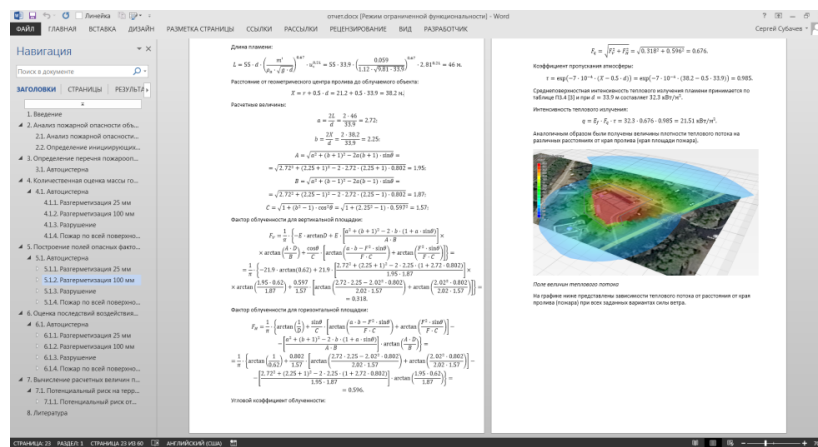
otvet.docx [Режим ограниченной функциональности] - Word

ФАЙЛ ГЛАВНАЯ ВСТАВКА ДИЗАЙН РАЗМЕТКА СТРАНИЦЫ ССЫЛКИ РАССЫЛКИ РЕЦЕНЗИРОВАНИЕ ВИД РАЗРАБОТЧИК

Сергей Субачев

Навигация

Поиск в документе

ЗАГОЛОВКИ СТРАНИЦЫ РЕЗУЛЬТА

1. Введение
2. Анализ пожарной опасности объ...
2.1. Анализ пожарной опасности...
2.2. Определение инициирующих...
3. Определение перечня пожароо...
3.1. Автоцистерна
4. Количественная оценка массы го...
4.1. Автоцистерна
4.1.1. Разгерметизация 25 мм
4.1.2. Разгерметизация 100 мм
4.1.3. Разрушение
4.1.4. Пожар по всей поверхно...
5. Построение полей опасных факто...
5.1. Автоцистерна
5.1.1. Разгерметизация 25 мм
5.1.2. Разгерметизация 100 мм
5.1.3. Разрушение
5.1.4. Пожар по всей поверхно...
6. Оценка последствий воздействия...
6.1. Автоцистерна
6.1.1. Разгерметизация 25 мм
6.1.2. Разгерметизация 100 мм
6.1.3. Разрушение
6.1.4. Пожар по всей поверхно...
7. Вычисление расчетных величин п...
7.1. Потенциальный риск на терр...
7.1.1. Потенциальный риск от...
8. Литература

Длина пламени:

$L = 55 \cdot d \cdot \left(\frac{m'}{\rho_a\sqrt{g \cdot d}}\right)^{0.67} \cdot u_*^{-0.21} = 55 \cdot 33.9 \cdot \left(\frac{0.059}{1.12\sqrt{9.81 \cdot 33.9}}\right)^{0.67} \cdot 2.81^{-0.21} = 46$ м.

Расстояние от геометрического центра пролива до облучаемого объекта:

$X = r + 0.5 \cdot d = 21.2 + 0.5 \cdot 33.9 = 38.2$ м;

Расчетные величины:

$a = \frac{2L}{d} = \frac{2 \cdot 46}{33.9} = 2.72$;

$b = \frac{2X}{d} = \frac{2 \cdot 38.2}{33.9} = 2.25$;

$A = \sqrt{a^2 + (b+1)^2 - 2a(b+1) \cdot \sin\theta} =$

$= \sqrt{2.72^2 + (2.25+1)^2 - 2 \cdot 2.72 \cdot (2.25+1) \cdot 0.802} = 1.95$;

$B = \sqrt{a^2 + (b-1)^2 - 2a(b-1) \cdot \sin\theta} =$

$= \sqrt{2.72^2 + (2.25-1)^2 - 2 \cdot 2.72 \cdot (2.25-1) \cdot 0.802} = 1.87$;

$C = \sqrt{1 + (b^2-1) \cdot \cos^2\theta} = \sqrt{1 + (2.25^2 - 1) \cdot 0.597^2} = 1.57$;

Фактор облученности для вертикальной площадки:

$F_V = \frac{1}{\pi} \cdot \left\{-E \cdot \arctan D + E \cdot \left[\frac{a^2 + (b+1)^2 - 2 \cdot b \cdot (1 + a \cdot \sin\theta)}{A \cdot B}\right] \times \times \arctan\left(\frac{A \cdot D}{B}\right) + \frac{\cos\theta}{C}\left[\arctan\left(\frac{a \cdot b - F^2 \cdot \sin\theta}{F \cdot C}\right) + \arctan\left(\frac{F^2 \cdot \sin\theta}{F \cdot C}\right)\right]\right\} =$

$= \frac{1}{\pi} \cdot \left\{-21.9 \cdot \arctan(0.62) + 21.9 \cdot \left[\frac{2.72^2 + (2.25+1)^2 - 2 \cdot 2.25 \cdot (1 + 2.72 \cdot 0.802)}{1.95 \cdot 1.87}\right] \times \arctan\left(\frac{1.95 \cdot 0.62}{1.87}\right) + \frac{0.597}{1.57}\left[\arctan\left(\frac{2.72 \cdot 2.25 - 2.02^2 \cdot 0.802}{2.02 \cdot 1.57}\right) + \arctan\left(\frac{2.02^2 \cdot 0.802}{2.02 \cdot 1.57}\right)\right]\right\} = 0.318.$

Фактор облученности для горизонтальной площадки:

$F_H = \frac{1}{\pi} \cdot \left\{\arctan\left(\frac{1}{D}\right) + \frac{\sin\theta}{C}\left[\arctan\left(\frac{a \cdot b - F^2 \cdot \sin\theta}{F \cdot C}\right) + \arctan\left(\frac{F^2 \cdot \sin\theta}{F \cdot C}\right)\right] - \left[\frac{a^2 + (b+1)^2 - 2 \cdot (b+1+a \cdot b \cdot \sin\theta)}{A \cdot B}\right] \cdot \arctan\left(\frac{A \cdot D}{B}\right)\right\} =$

$= \frac{1}{\pi} \cdot \left\{\arctan\left(\frac{1}{0.62}\right) + \frac{0.802}{1.57}\left[\arctan\left(\frac{2.72 \cdot 2.25 - 2.02^2 \cdot 0.802}{2.02 \cdot 1.57}\right) + \arctan\left(\frac{2.02^2 \cdot 0.802}{2.02 \cdot 1.57}\right)\right] - \left[\frac{2.72^2 + (2.25+1)^2 - 2 \cdot 2.25 \cdot (1 + 2.72 \cdot 0.802)}{1.95 \cdot 1.87}\right] \cdot \arctan\left(\frac{1.95 \cdot 0.62}{1.87}\right)\right\} = 0.596.$

Угловой коэффициент облученности:

$F_q = \sqrt{F_V^2 + F_H^2} = \sqrt{0.318^2 + 0.596^2} = 0.676.$

Коэффициент пропускания атмосферы:

$\tau = \exp[-7 \cdot 10^{-4} \cdot (X - 0.5 \cdot d)] = \exp[-7 \cdot 10^{-4} \cdot (38.2 - 0.5 \cdot 33.9)] = 0.985.$

Среднеповерхностная интенсивность теплового излучения пламени принимается по таблице П3.4 [3] и при d = 33.9 м составляет 32.3 кВт/м².

Интенсивность теплового излучения:

$q = E_f \cdot F_q \cdot \tau = 32.3 \cdot 0.676 \cdot 0.985 = 21.51$ кВт/м².

Аналогичным образом были получены величины плотности теплового потока на различных расстояниях от края пролива (края площади пожара).

Поле величин теплового потока

На графике ниже представлены зависимости теплового потока от расстояния от края пролива (пожара) при всех заданных вариантах силы ветра.

СТРАНИЦА: 23 РАЗДЕЛ: 1 СТРАНИЦА 23 ИЗ 60 АНГЛИЙСКИЙ (США)